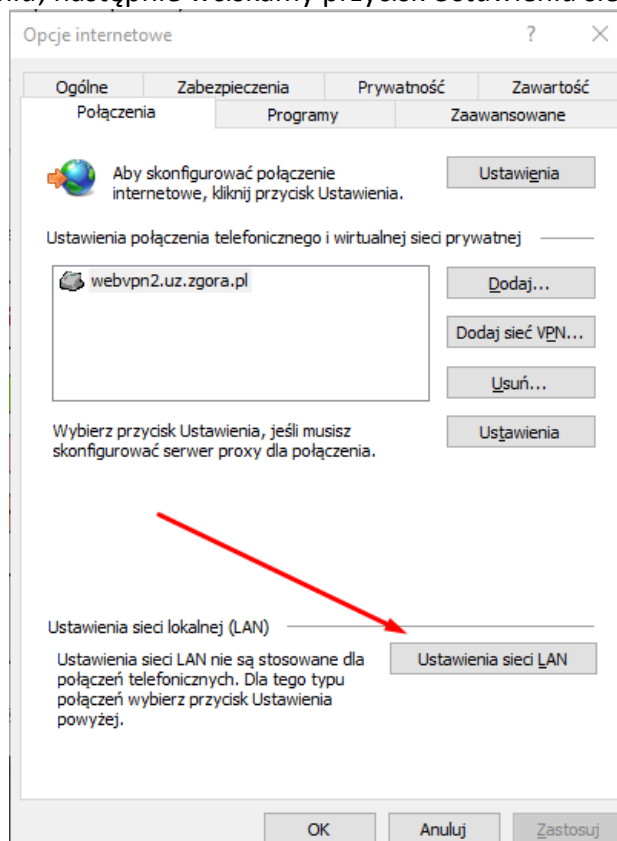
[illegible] następnie wciskamy przycisk Ustawienia sie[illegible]

Opcje internetowe ? ×

Ogólne | Zabezpieczenia | Prywatność | Zawartość
Połączenia | Programy | Zaawansowane

Aby skonfigurować połączenie internetowe, kliknij przycisk Ustawienia.

Ustawienia

Ustawienia połączenia telefonicznego i wirtualnej sieci prywatnej

webvpn2.uz.zgora.pl

Dodaj...

Dodaj sieć VPN...

Usuń...

Wybierz przycisk Ustawienia, jeśli musisz skonfigurować serwer proxy dla połączenia.

Ustawienia

Ustawienia sieci lokalnej (LAN)

Ustawienia sieci LAN nie są stosowane dla połączeń telefonicznych. Dla tego typu połączeń wybierz przycisk Ustawienia powyżej.

Ustawienia sieci LAN

OK | Anuluj | Zastosuj